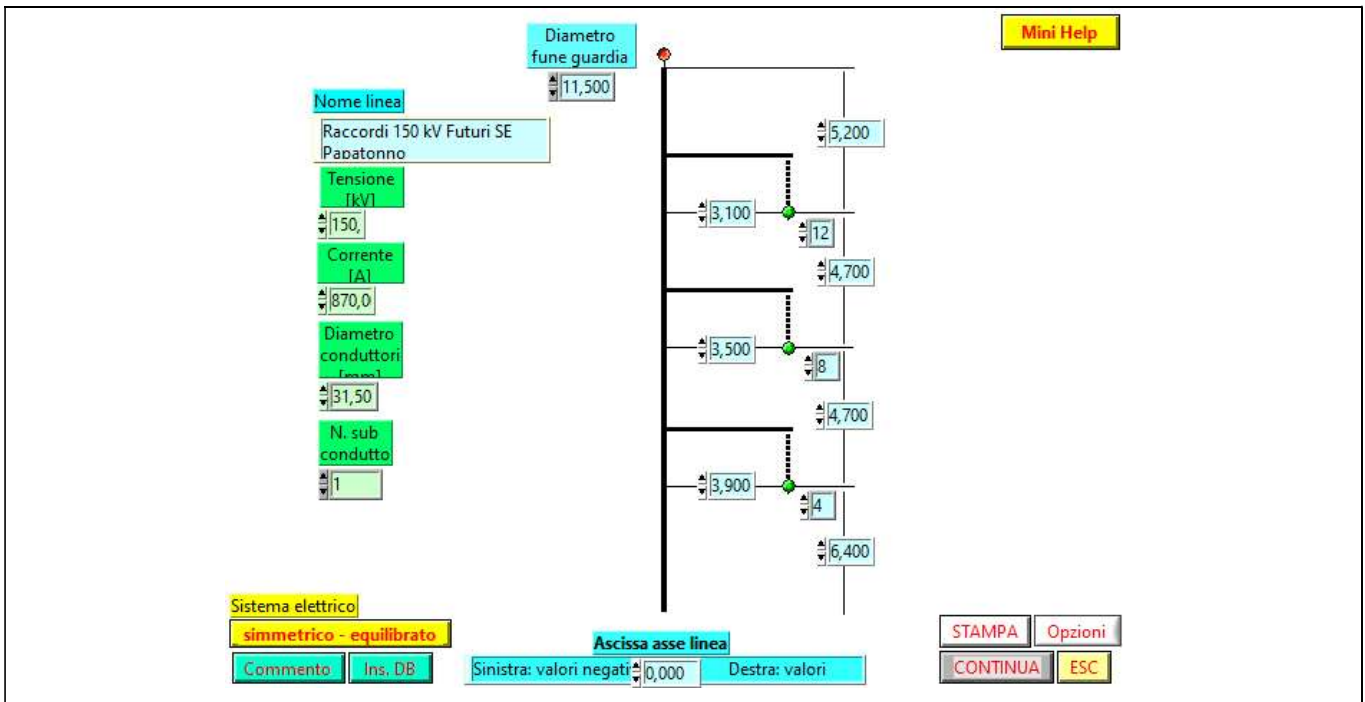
Diametro fune guardia

11,500

Mini Help

Nome linea

Raccordi 150 kV Futuri SE Papatonno

Tensione [kV]

150,

Corrente [A]

870,0

Diametro conduttori [mm]

31,50

N. sub condutto

1

5,200

3,100

12

4,700

3,500

8

4,700

3,900

4

6,400

Sistema elettrico

simmetrico - equilibrato

Commento

Ins. DB

Ascissa asse linea

Sinistra: valori negati

0,000

Destra: valori

STAMPA

Opzioni

CONTINUA

ESC